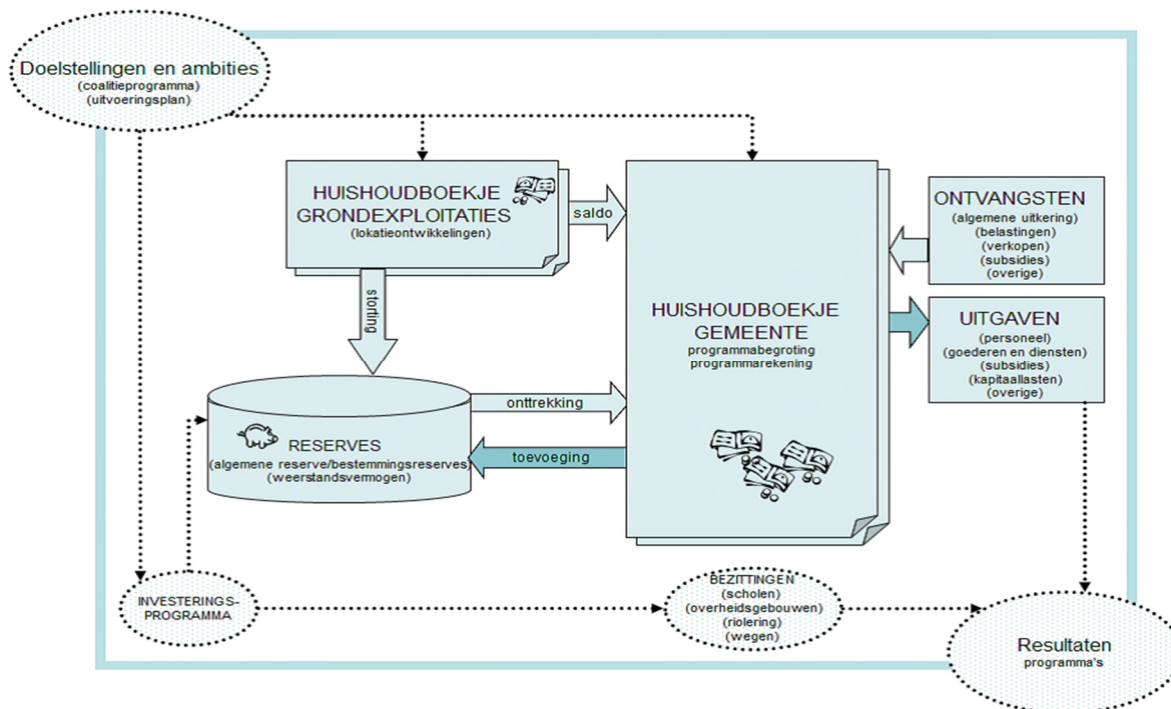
Doelstellingen en ambities
(coalitieprogramma)
(uitvoeringsplan)

HUISHOUDBOEKJE
GRONDEXPLOITATIES
(lokatieontwikkelingen)

saldo

storting

HUISHOUDBOEKJE
GEMEENTE
programmabegroting
programmarekening

ONTVANGSTEN
(algemene uitkering)
(belastingen)
(verkopen)
(subsidies)
(overige)

UITGAVEN
(personeel)
(goederen en diensten)
(subsidies)
(kapitaallasten)
(overige)

onttrekking

RESERVES
(algemene reserve/bestemmingsreserves)
(weerstandsvermogen)

toevoeging

INVESTERINGS-
PROGRAMMA

BEZITTINGEN
(scholen)
(overheidsgebouwen)
(riolering)
(wegen)

Resultaten
programma's